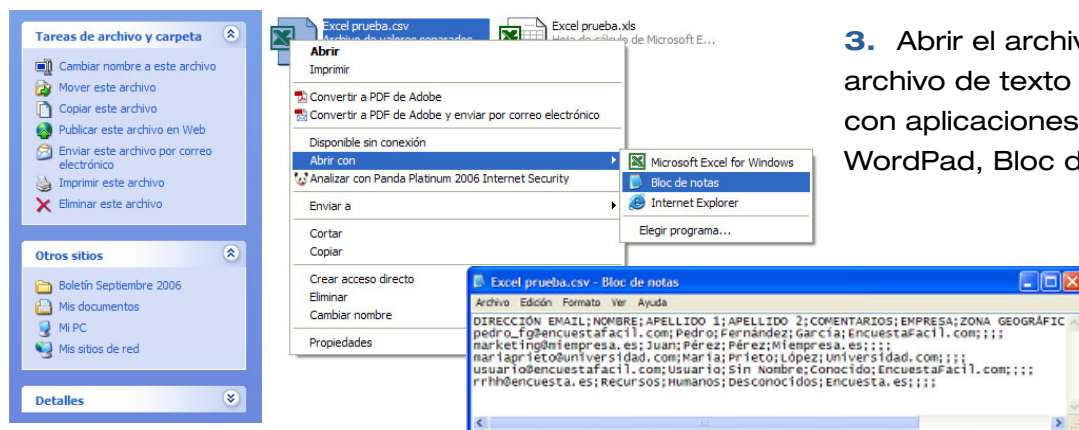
Tareas de archivo y carpeta

Cambiar nombre a este archivo
Mover este archivo
Copiar este archivo
Publicar este archivo en Web
Enviar este archivo por correo electrónico
Imprimir este archivo
Eliminar este archivo

Otros sitios

Boletín Septiembre 2006
Mis documentos
Mi PC
Mis sitios de red

Detalles

Excel prueba.csv
Archivo de valores separados

Excel prueba.xls
Hoja de cálculo de Microsoft E...

Abrir
Imprimir
Convertir a PDF de Adobe
Convertir a PDF de Adobe y enviar por correo electrónico
Disponible sin conexión
Abrir con
Analizar con Panda Platinum 2006 Internet Security
Enviar a
Cortar
Copiar
Crear acceso directo
Eliminar
Cambiar nombre
Propiedades

Microsoft Excel for Windows
Bloc de notas
Internet Explorer
Elegir programa...

3. Abrir el archiv archivo de texto con aplicaciones WordPad, Bloc d

Excel prueba.csv - Bloc de notas
Archivo Edición Formato Ver Ayuda
DIRECCIÓN EMAIL;NOMBRE;APELLIDO 1;APELLIDO 2;COMENTARIOS;EMPRESA;ZONA GEOGRÁFIC
pedro_fg@encuestafacil.com;Pedro;Fernández;Garcia;EncuestaFacil.com;;;;
marketing@miempresa.es;Juan;Pérez;Pérez;Miempresa.es;;;;
mariaprieto@universidad.com;Maria;Prieto;López;Universidad.com;;;;
usuario@encuestafacil.com;Usuario;Sin Nombre;Conocido;EncuestaFacil.com;;;;
rrhh@encuesta.es;Recursos;Humanos;Desconocidos;Encuesta.es;;;;